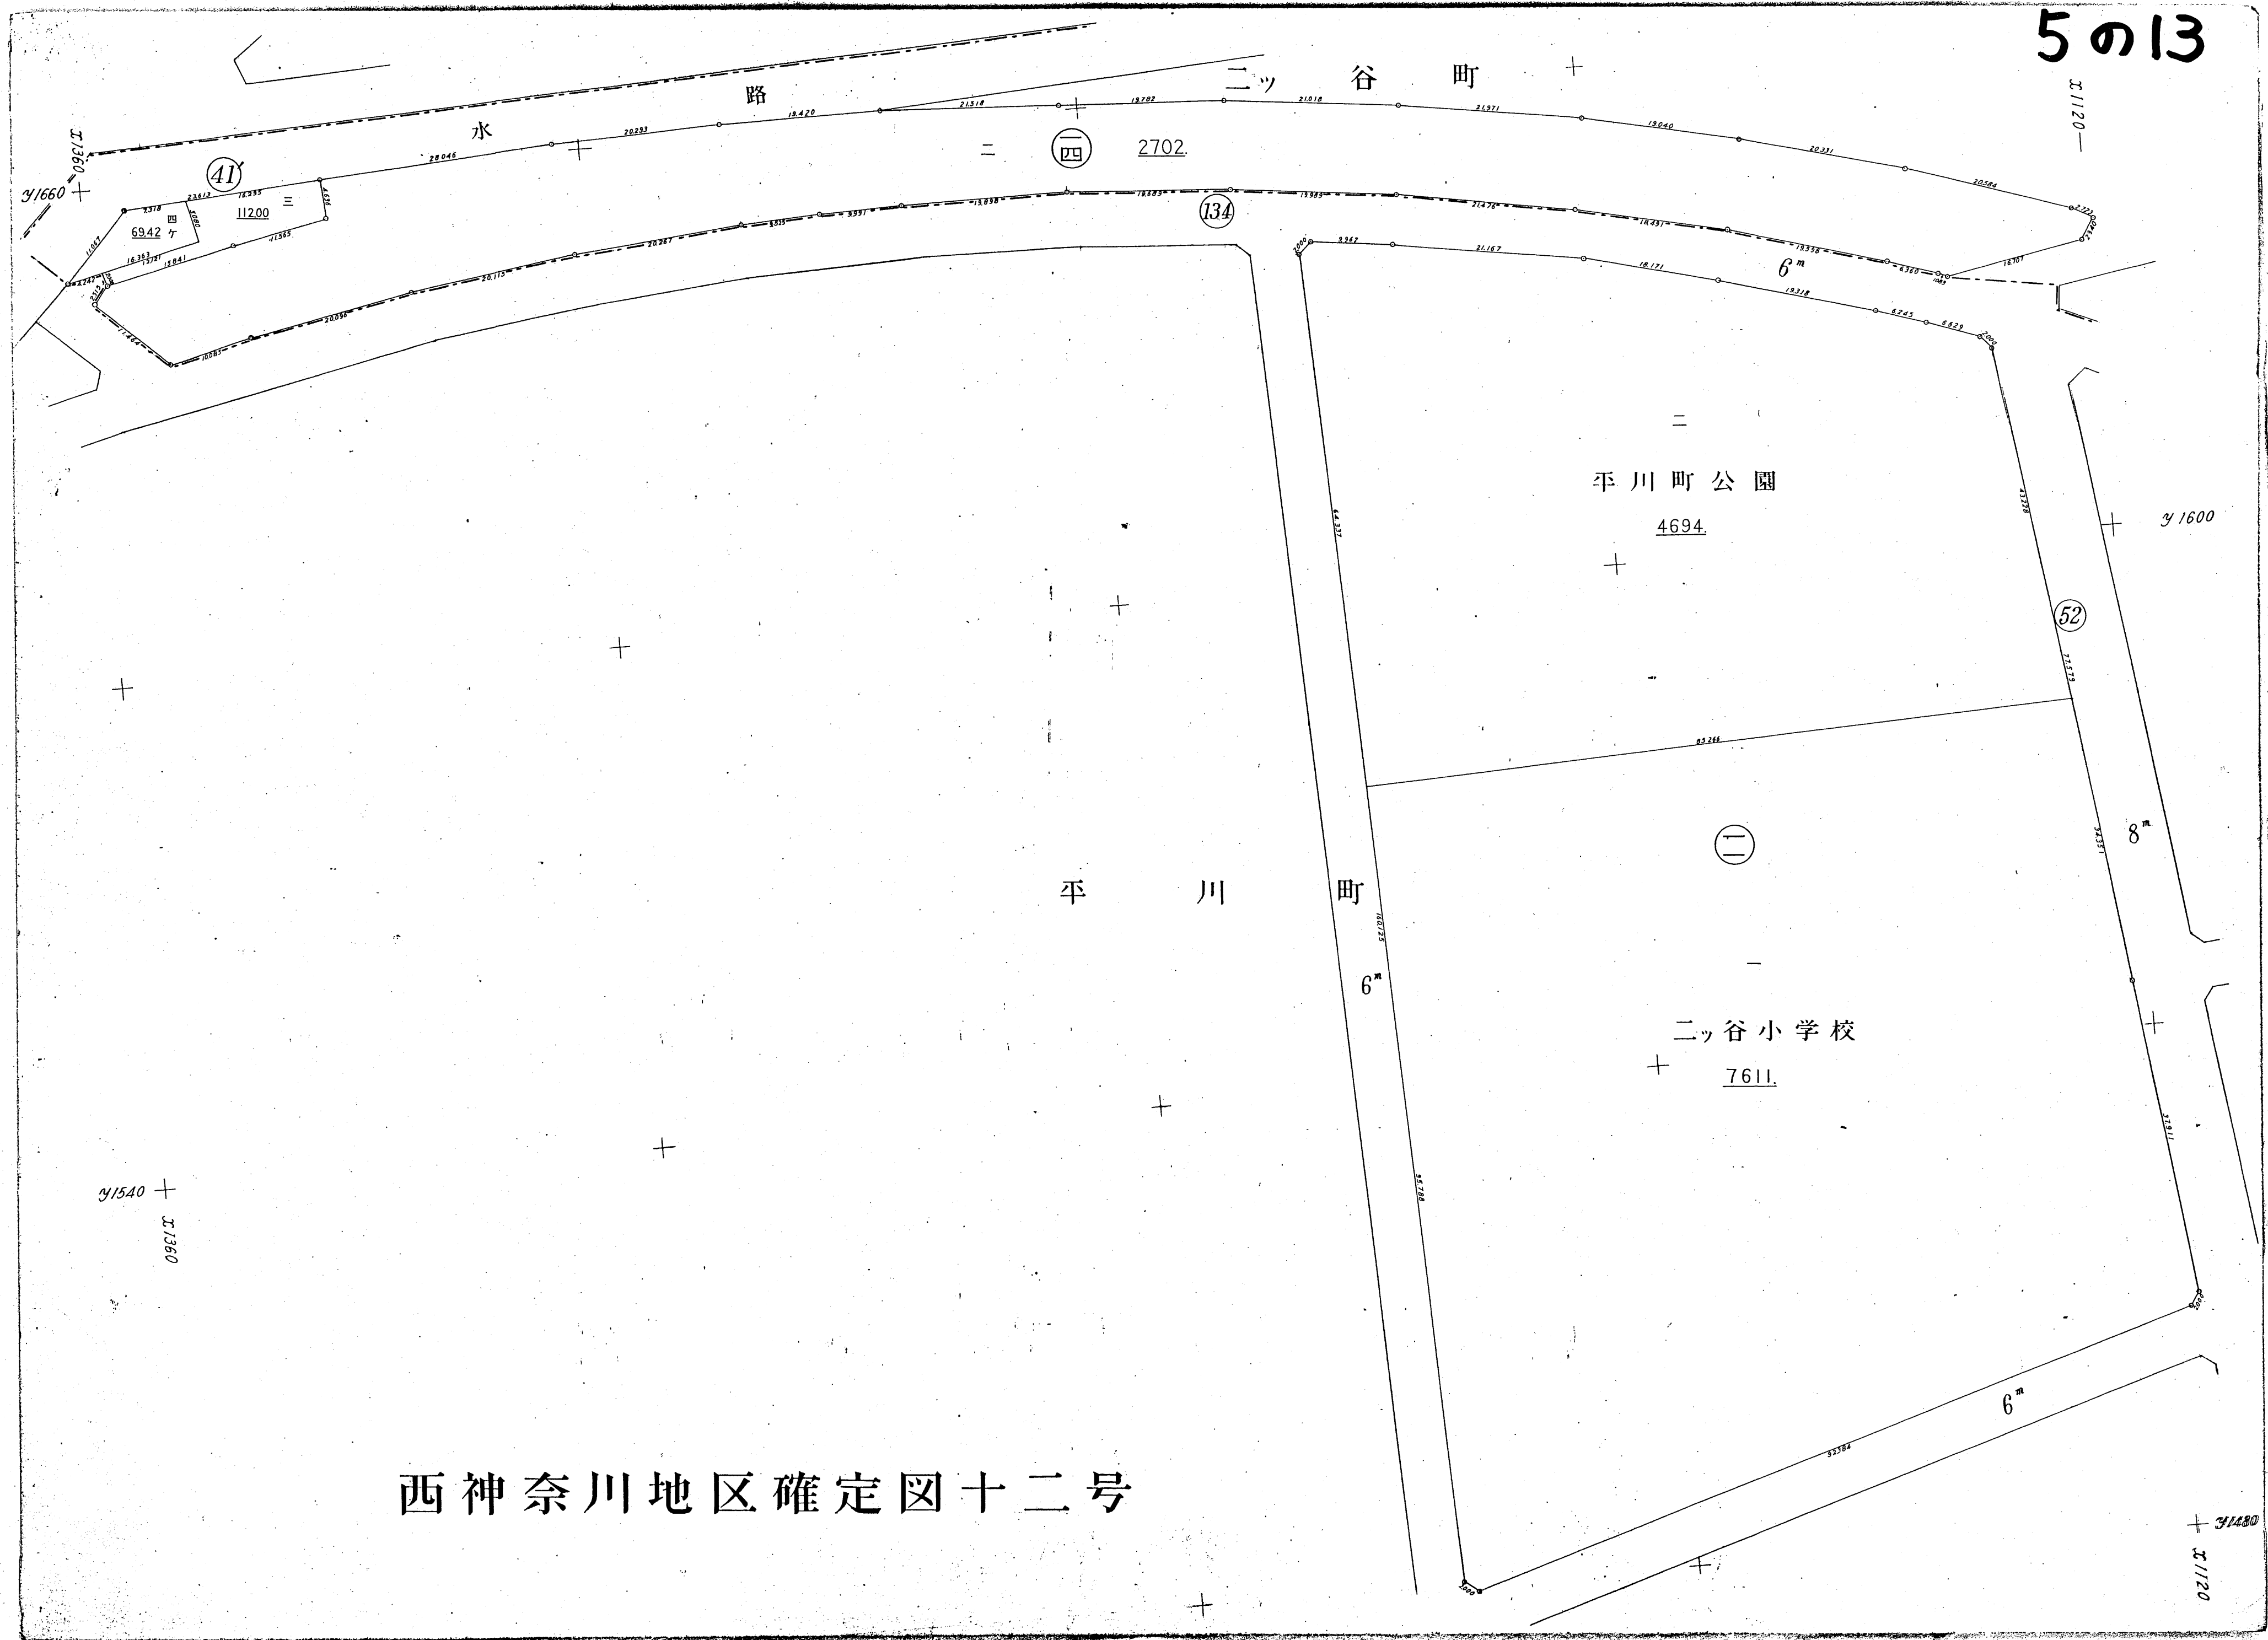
5の13

x1120

二ッ 谷 町

水 路

x1360

y1660

41

二 ㊃ 2702.

69.42 四 ケ

112.00 三

134

6m

二

平川町公園

4694.

y1600

52

8m

㊁

平 川 町

6m

一

二ッ谷小学校

7611.

y1540

x1360

6m

y1480

x1120

西神奈川地区確定図十二号